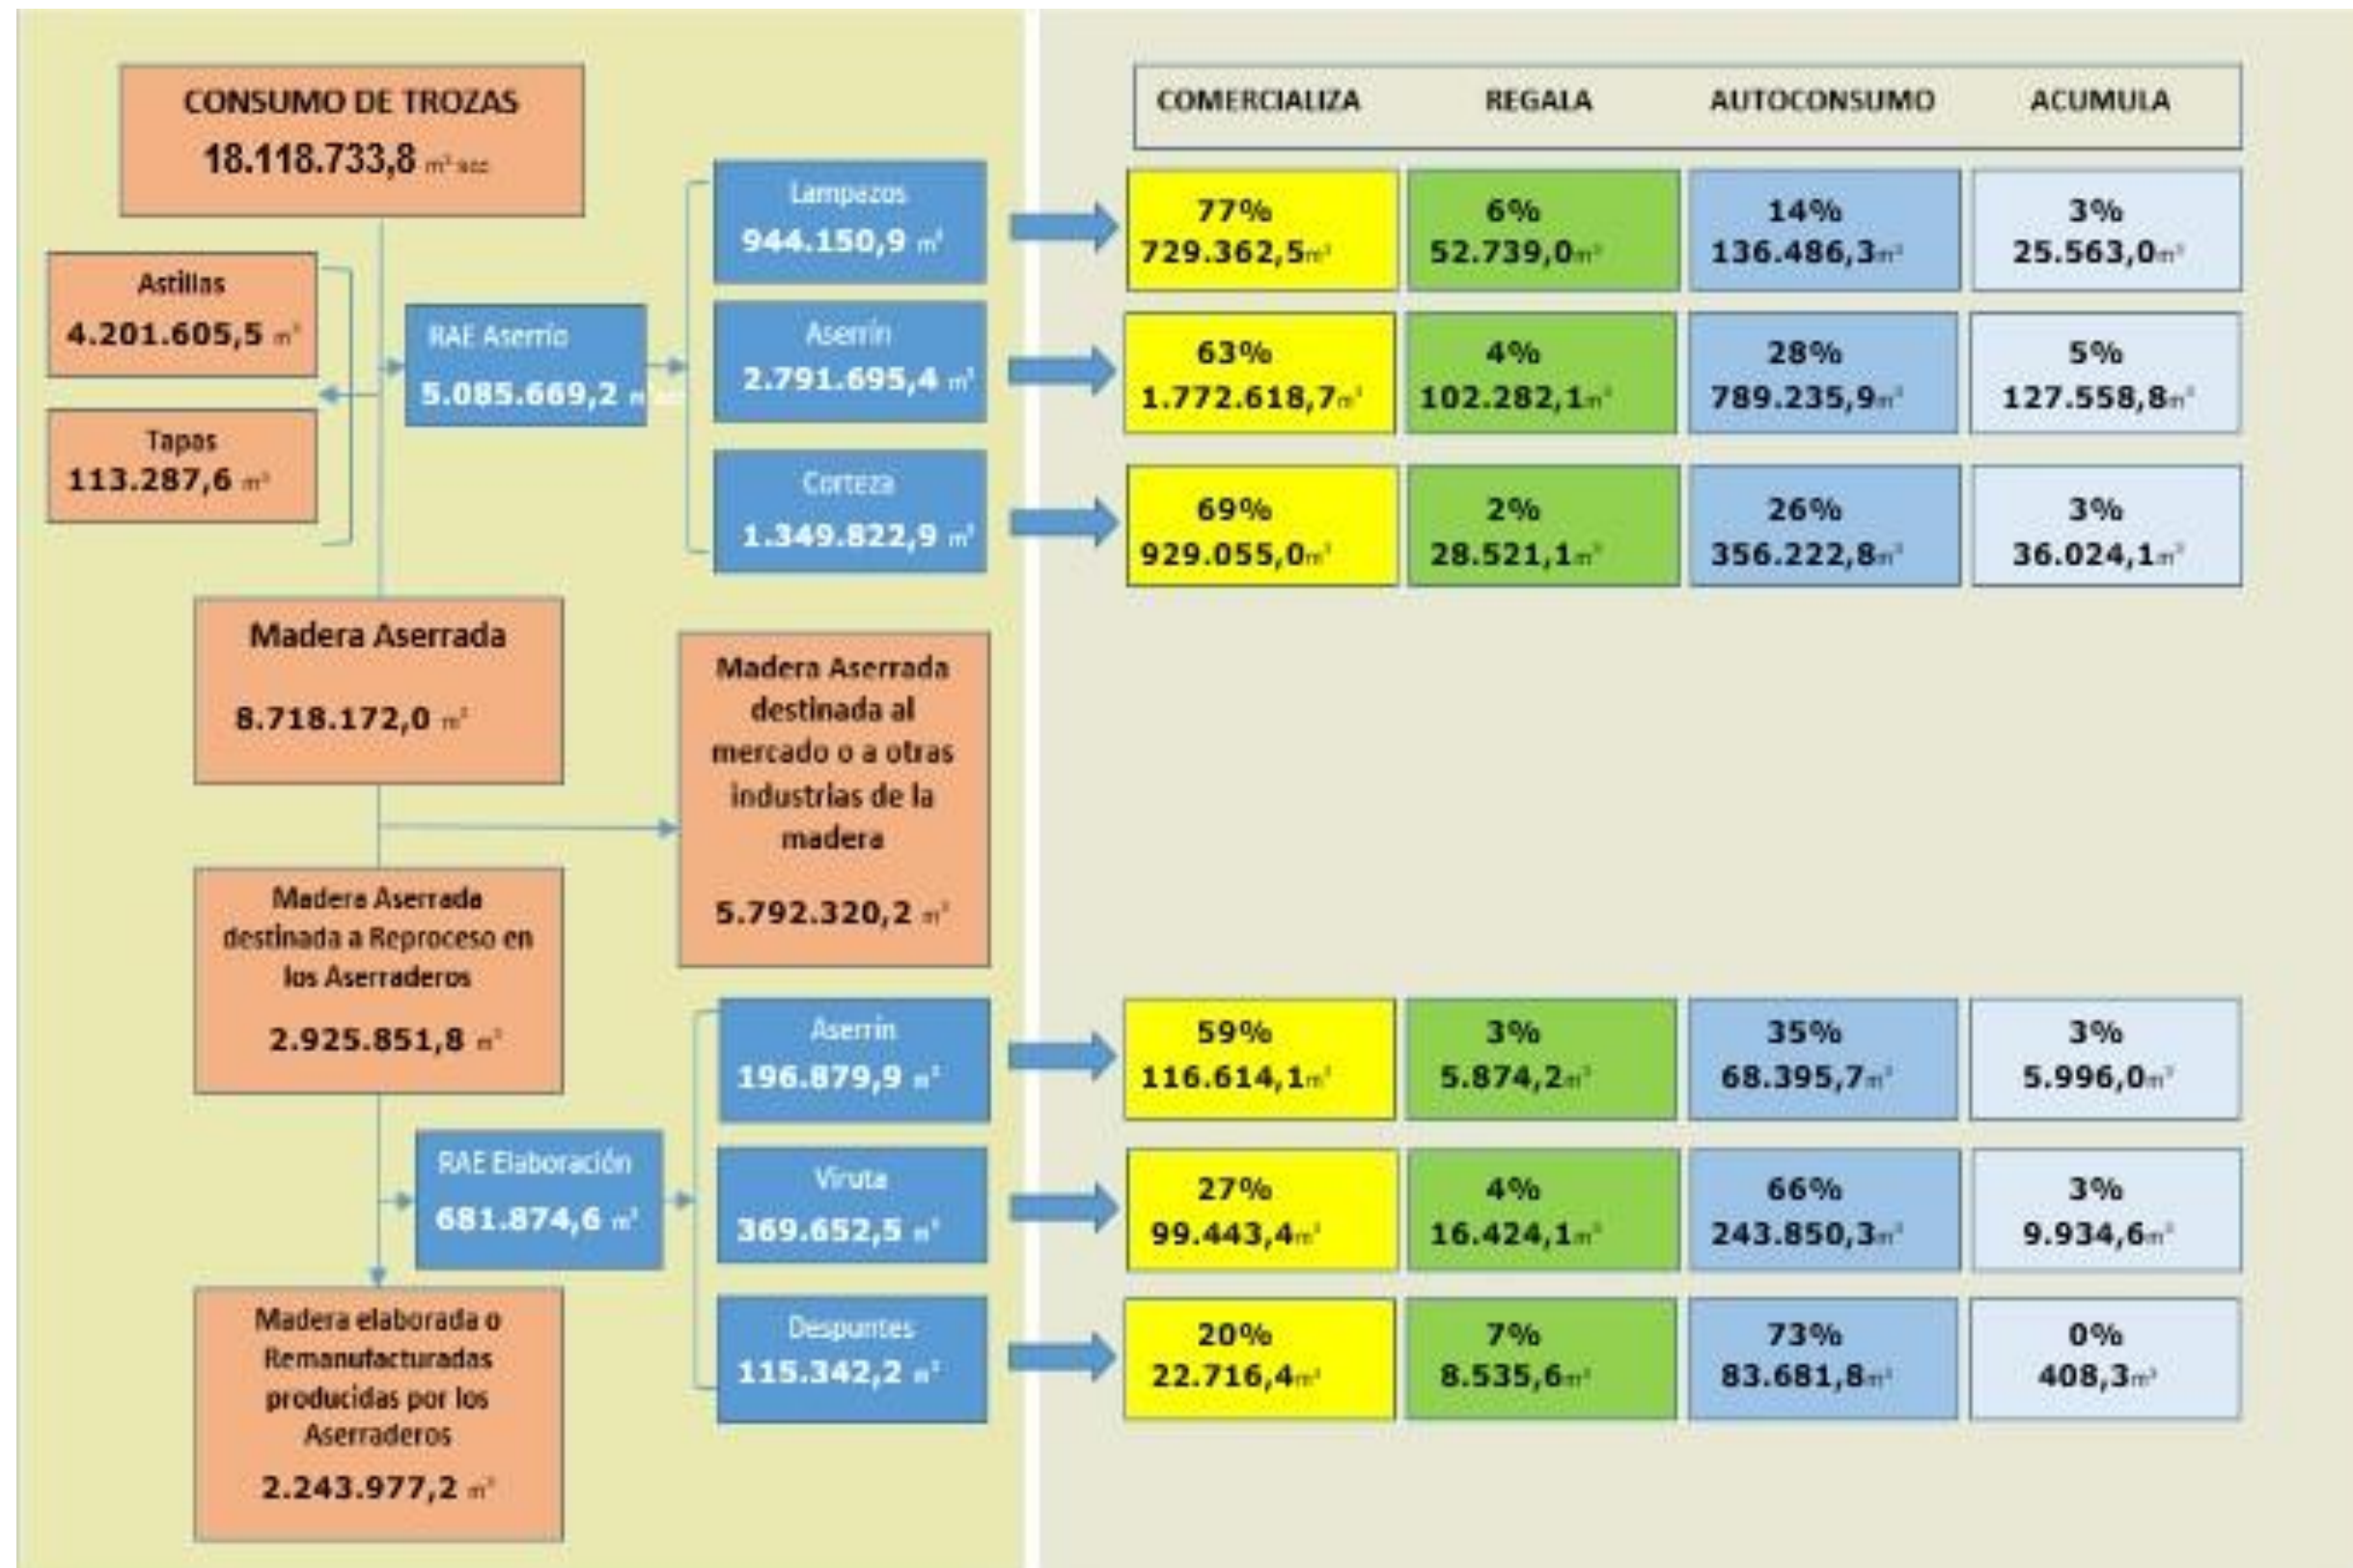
CONSUMO DE TROZAS
18.118.733,8 $m^3$ ssc

Astillas
4.201.605,5 $m^3$

Tapas
113.287,6 $m^3$

RAE Aserrío
5.085.669,2 $m^3$ ssc

Lampazos
944.150,9 $m^3$

Aserrín
2.791.695,4 $m^3$

Corteza
1.349.822,9 $m^3$

Madera Aserrada
8.718.172,0 $m^3$

Madera Aserrada destinada al mercado o a otras industrias de la madera
5.792.320,2 $m^3$

Madera Aserrada destinada a Reproceso en los Aserraderos
2.925.851,8 $m^3$

RAE Elaboración
681.874,6 $m^3$

Aserrín
196.879,9 $m^3$

Viruta
369.652,5 $m^3$

Despuntes
115.342,2 $m^3$

Madera elaborada o Remanufacturadas producidas por los Aserraderos
2.243.977,2 $m^3$

| COMERCIALIZA | REGALA | AUTOCONSUMO | ACUMULA |
|---|---|---|---|
| 77% 729.362,5$m^3$ | 6% 52.739,0$m^3$ | 14% 136.486,3$m^3$ | 3% 25.563,0$m^3$ |
| 63% 1.772.618,7$m^3$ | 4% 102.282,1$m^3$ | 28% 789.235,9$m^3$ | 5% 127.558,8$m^3$ |
| 69% 929.055,0$m^3$ | 2% 28.521,1$m^3$ | 26% 356.222,8$m^3$ | 3% 36.024,1$m^3$ |
| 59% 116.614,1$m^3$ | 3% 5.874,2$m^3$ | 35% 68.395,7$m^3$ | 3% 5.996,0$m^3$ |
| 27% 99.443,4$m^3$ | 4% 16.424,1$m^3$ | 66% 243.850,3$m^3$ | 3% 9.934,6$m^3$ |
| 20% 22.716,4$m^3$ | 7% 8.535,6$m^3$ | 73% 83.681,8$m^3$ | 0% 408,3$m^3$ |